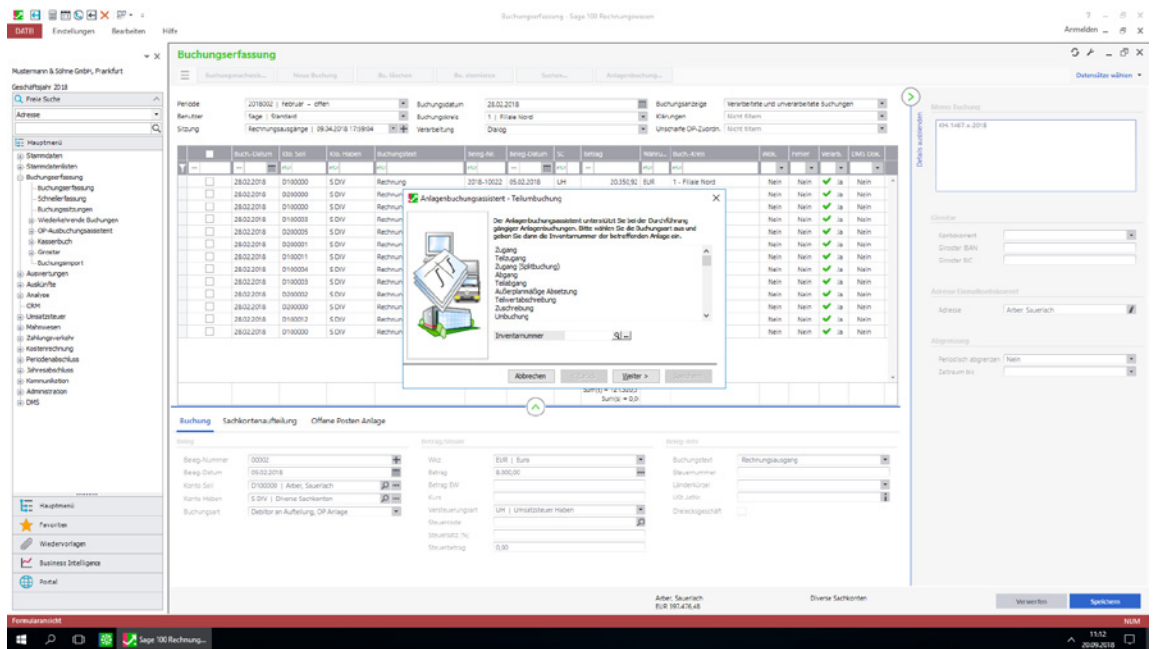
Buchungserfassung - Sage 100 Rechnungswesen

DATEI Einstellungen Bearbeiten Hilfe

Anmelden

Mustermann & Söhne GmbH, Frankfurt
Geschäftsjahr 2018
Freie Suche
Adresse

Hauptmenü
Stammdaten
Stammdatenlisten
Buchungserfassung
Buchungserfassung
Schnellerfassung
Buchungssitzungen
Wiederkehrende Buchungen
OP-Ausbuchungsassistent
Kassenbuch
Giroster
Buchungsimport
Auswertungen
Auskünfte
Analyse
CRM
Umsatzsteuer
Mahnwesen
Zahlungsverkehr
Kostenrechnung
Periodenabschluss
Jahresabschluss
Kommunikation
Administration
DMS

Hauptmenü
Favoriten
Wiedervorlagen
Business Intelligence
Portal

Buchungserfassung

Buchungsmaske... Neue Buchung Bu. löschen Bu. stornieren Suchen... Anlagenbuchung...

Datensätze wählen

Periode 2018002 | Februar - offen
Benutzer Sage | Standard
Sitzung Rechnungsausgänge | 09.04.2018 17:59:04
Buchungsdatum 28.02.2018
Buchungskreis 1 | Filiale Nord
Verarbeitung Dialog
Buchungsanzeige Verarbeitete und unverarbeitete Buchungen
Klärungen Nicht filtern
Unscharfe OP-Zuordn. Nicht filtern

| | Buch.-Datum | Kto. Soll | Kto. Haben | Buchungstext | Beleg-Nr. | Beleg-Datum | SC | Betrag | Währu... | Buch.-Kreis | Abs. | Fehler | Verarb. | DMS Dok. |
|---|---|---|---|---|---|---|---|---|---|---|---|---|---|---|
| | 28.02.2018 | D100000 | S DIV | Rechnung | 2018-10022 | 05.02.2018 | UH | 20.350,92 | EUR | 1 - Filiale Nord | Nein | Nein | Ja | Nein |
| | 28.02.2018 | D200000 | S DIV | Rechnun | | | | | | | Nein | Nein | Ja | Nein |
| | 28.02.2018 | D100000 | S DIV | Rechnun | | | | | | | Nein | Nein | Ja | Nein |
| | 28.02.2018 | D100003 | S DIV | Rechnun | | | | | | | Nein | Nein | Ja | Nein |
| | 28.02.2018 | D200005 | S DIV | Rechnun | | | | | | | Nein | Nein | Ja | Nein |
| | 28.02.2018 | D200001 | S DIV | Rechnun | | | | | | | Nein | Nein | Ja | Nein |
| | 28.02.2018 | D100011 | S DIV | Rechnun | | | | | | | Nein | Nein | Ja | Nein |
| | 28.02.2018 | D100004 | S DIV | Rechnun | | | | | | | Nein | Nein | Ja | Nein |
| | 28.02.2018 | D100000 | S DIV | Rechnun | | | | | | | Nein | Nein | Ja | Nein |
| | 28.02.2018 | D200002 | S DIV | Rechnun | | | | | | | Nein | Nein | Ja | Nein |
| | 28.02.2018 | D200000 | S DIV | Rechnun | | | | | | | Nein | Nein | Ja | Nein |
| | 28.02.2018 | D100012 | S DIV | Rechnun | | | | | | | Nein | Nein | Ja | Nein |
| | 28.02.2018 | D100000 | S DIV | Rechnun | | | | | | | Nein | Nein | Ja | Nein |

Sum(s) = 0,00

Anlagenbuchungsassistent - Teilumbuchung
Der Anlagenbuchungsassistent unterstützt Sie bei der Durchführung gängiger Anlagenbuchungen. Bitte wählen Sie die Buchungsart aus und geben Sie dann die Inventarnummer der betreffenden Anlage ein.
Zugang
Teilzugang
Zugang (Splitbuchung)
Abgang
Teilabgang
Außerplanmäßige Absetzung
Teilwertabschreibung
Zuschreibung
Umbuchung
Inventarnummer
Abbrechen Zurück Weiter > Fertigstellen

Buchung Sachkontenaufteilung Offene Posten Anlage
Konto
Beleg-Nummer 00002
Beleg-Datum 05.02.2018
Konto Soll D100000 | Arber, Sauerlach
Konto Haben S DIV | Diverse Sachkonten
Buchungsart Debitor an Aufteilung, OP Anlage
Betrag/Steuer
Wkz EUR | Euro
Betrag 8.000,00
Betrag BW
Kurs
Versteuerungsart UH | Umsatzsteuer Haben
Steuercode
Steuersatz (%)
Steuerbetrag 0,00
Beleg-Info
Buchungstext Rechnungsausgang
Steuernummer
Länderkürzel
USt-Jahr
Dreiecksgeschäft

Arber, Sauerlach
EUR 197.476,48
Diverse Sachkonten

Memo Buchung
KH 1467.4.2018
Giroster
Kontoinhaber
Giroster IBAN
Giroster BIC
Adresse Geschäftskontakt
Adresse Arber, Sauerlach
Abgrenzung
Periodisch abgrenzen Nein
Zeitraum bis

Details ausblenden

Verwerfen Speichern

Formularansicht NUM
Sage 100 Rechnung...
11:12 20.09.2018